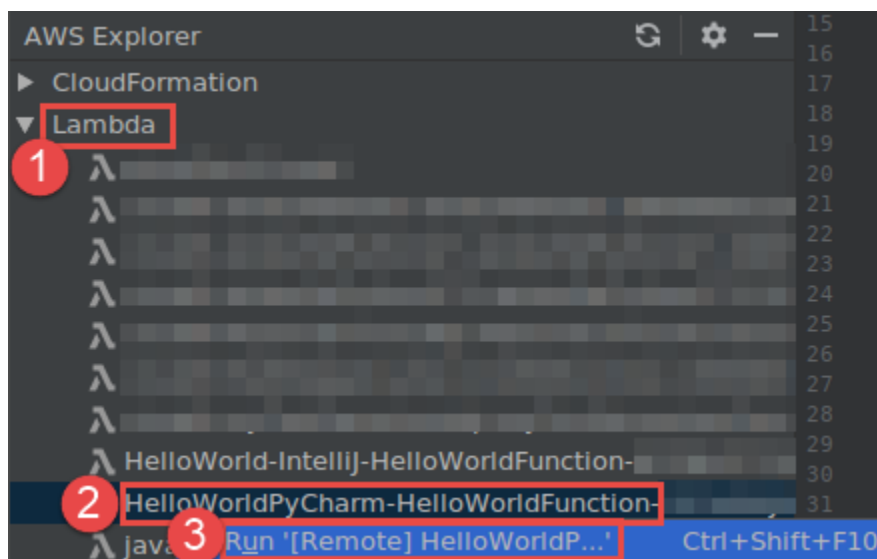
AWS Explorer

15
16
17
18
19
20
21
22
23
24
25
26
27
28
29
30
31

CloudFormation
Lambda
1
λ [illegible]
λ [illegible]
λ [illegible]
λ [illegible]
λ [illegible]
λ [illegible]
λ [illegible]
λ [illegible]
λ HelloWorld-IntelliJ-HelloWorldFunction-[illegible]
2
HelloWorldPyCharm-HelloWorldFunction-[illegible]
λ java
3
Run '[Remote] HelloWorldP...' Ctrl+Shift+F10